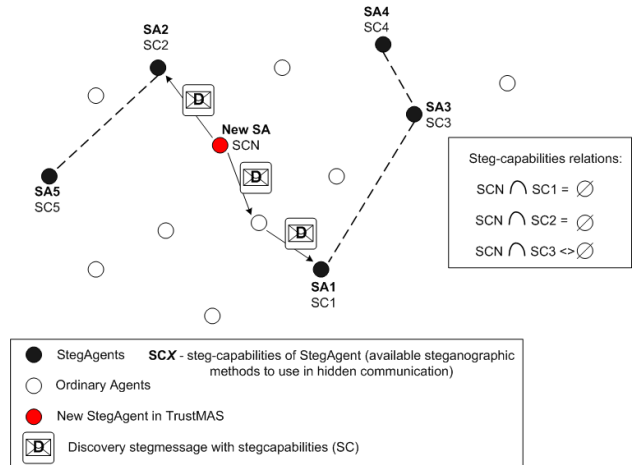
SA4
SC4

SA2
SC2

D

New SA
SCN

SA3
SC3

D

SA5
SC5

D

SA1
SC1

Steg-capabilities relations:

SCN $\cap$ SC1 = $\emptyset$

SCN $\cap$ SC2 = $\emptyset$

SCN $\cap$ SC3 <> $\emptyset$

StegAgents

SC*X* - steg-capabilities of StegAgent (available steganographic methods to use in hidden communication)

Ordinary Agents

New StegAgent in TrustMAS

D

Discovery stegmessage with stegcapabilities (SC)